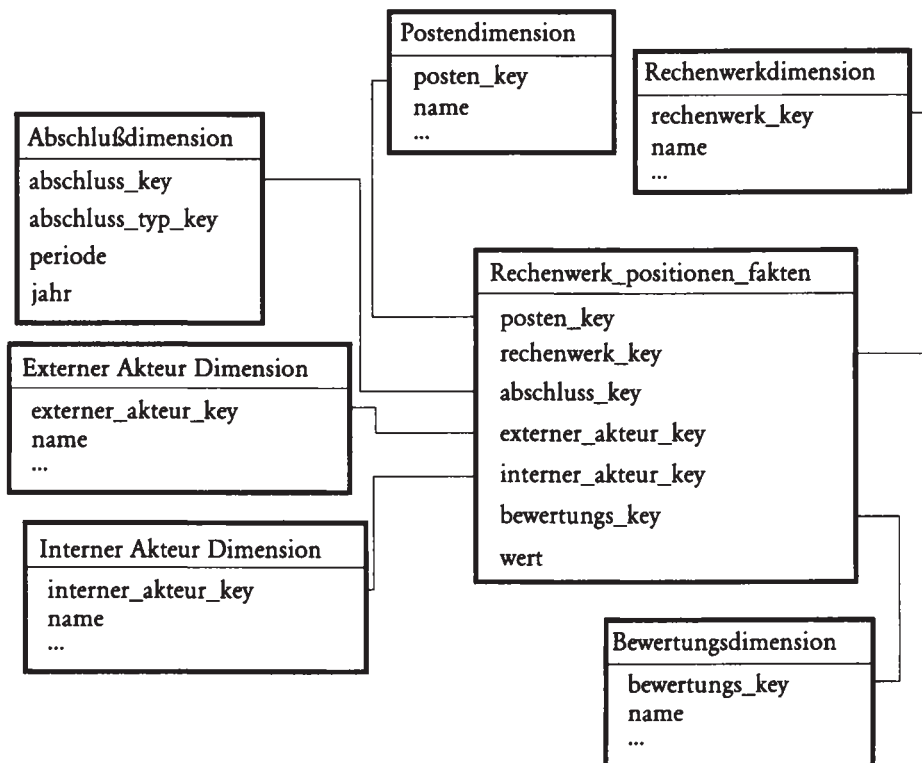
Postendimension

posten_key
name
...

Rechenwerkdimension

rechenwerk_key
name
...

Abschlußdimension

abschluss_key
abschluss_typ_key
periode
jahr

Rechenwerk_positionen_fakten

posten_key
rechenwerk_key
abschluss_key
externer_akteur_key
interner_akteur_key
bewertungs_key
wert

Externer Akteur Dimension

externer_akteur_key
name
...

Interner Akteur Dimension

interner_akteur_key
name
...

Bewertungsdimension

bewertungs_key
name
...